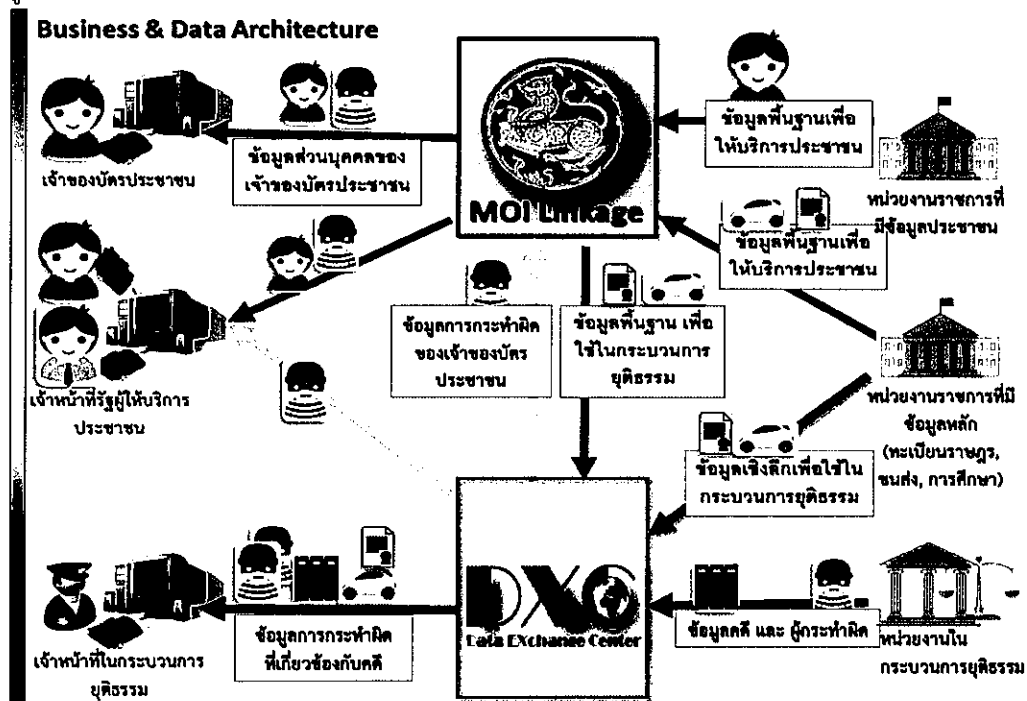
Business & Data Architecture

MOI Linkage

ข้อมูลพื้นฐานเพื่อให้บริการประชาชน

หน่วยงานราชการที่มีข้อมูลประชาชน

ข้อมูลส่วนบุคคลของเจ้าของบัตรประชาชน

เจ้าของบัตรประชาชน

ข้อมูลพื้นฐานเพื่อให้บริการประชาชน

ข้อมูลการกระทำผิดของเจ้าของบัตรประชาชน

ข้อมูลพื้นฐาน เพื่อใช้ในกระบวนการยุติธรรม

เจ้าหน้าที่รัฐผู้ให้บริการประชาชน

หน่วยงานราชการที่มีข้อมูลหลัก (ทะเบียนราษฎร, ขนส่ง, การศึกษา)

ข้อมูลเชิงลึกเพื่อใช้ในกระบวนการยุติธรรม

DXC Data EXchange Center

ข้อมูลคดี และ ผู้กระทำผิด

หน่วยงานในกระบวนการยุติธรรม

ข้อมูลการกระทำผิดที่เกี่ยวข้องกับคดี

เจ้าหน้าที่ในกระบวนการยุติธรรม